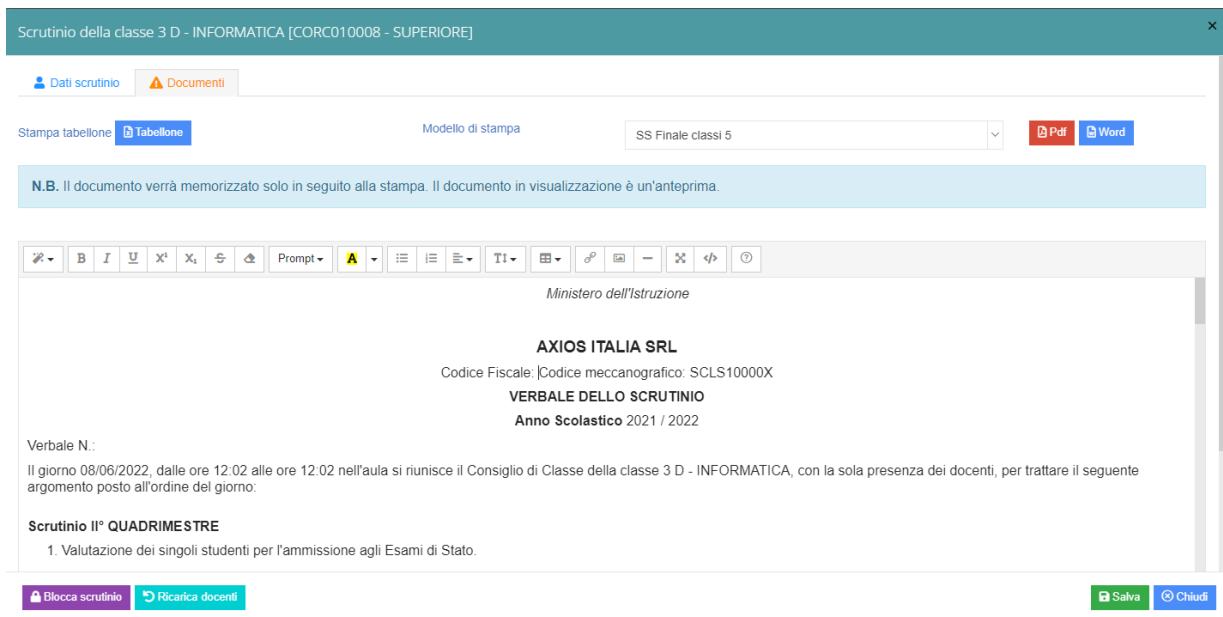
Scrutinio della classe 3 D - INFORMATICA [CORC010008 - SUPERIORE]

×

Dati scrutinio

Documenti

Stampa tabellone Tabellone

Modello di stampa

SS Finale classi 5

Pdf

Word

N.B. Il documento verrà memorizzato solo in seguito alla stampa. Il documento in visualizzazione è un'anteprima.

B I U $X^2$ $X_2$ Prompt A

Ministero dell'Istruzione

AXIOS ITALIA SRL

Codice Fiscale: Codice meccanografico: SCLS10000X

VERBALE DELLO SCRUTINIO

Anno Scolastico 2021 / 2022

Verbale N.:

Il giorno 08/06/2022, dalle ore 12:02 alle ore 12:02 nell'aula si riunisce il Consiglio di Classe della classe 3 D - INFORMATICA, con la sola presenza dei docenti, per trattare il seguente argomento posto all'ordine del giorno:

Scrutinio II° QUADRIMESTRE

1. Valutazione dei singoli studenti per l'ammissione agli Esami di Stato.

Blocca scrutinio

Ricarica docenti

Salva

Chiudi